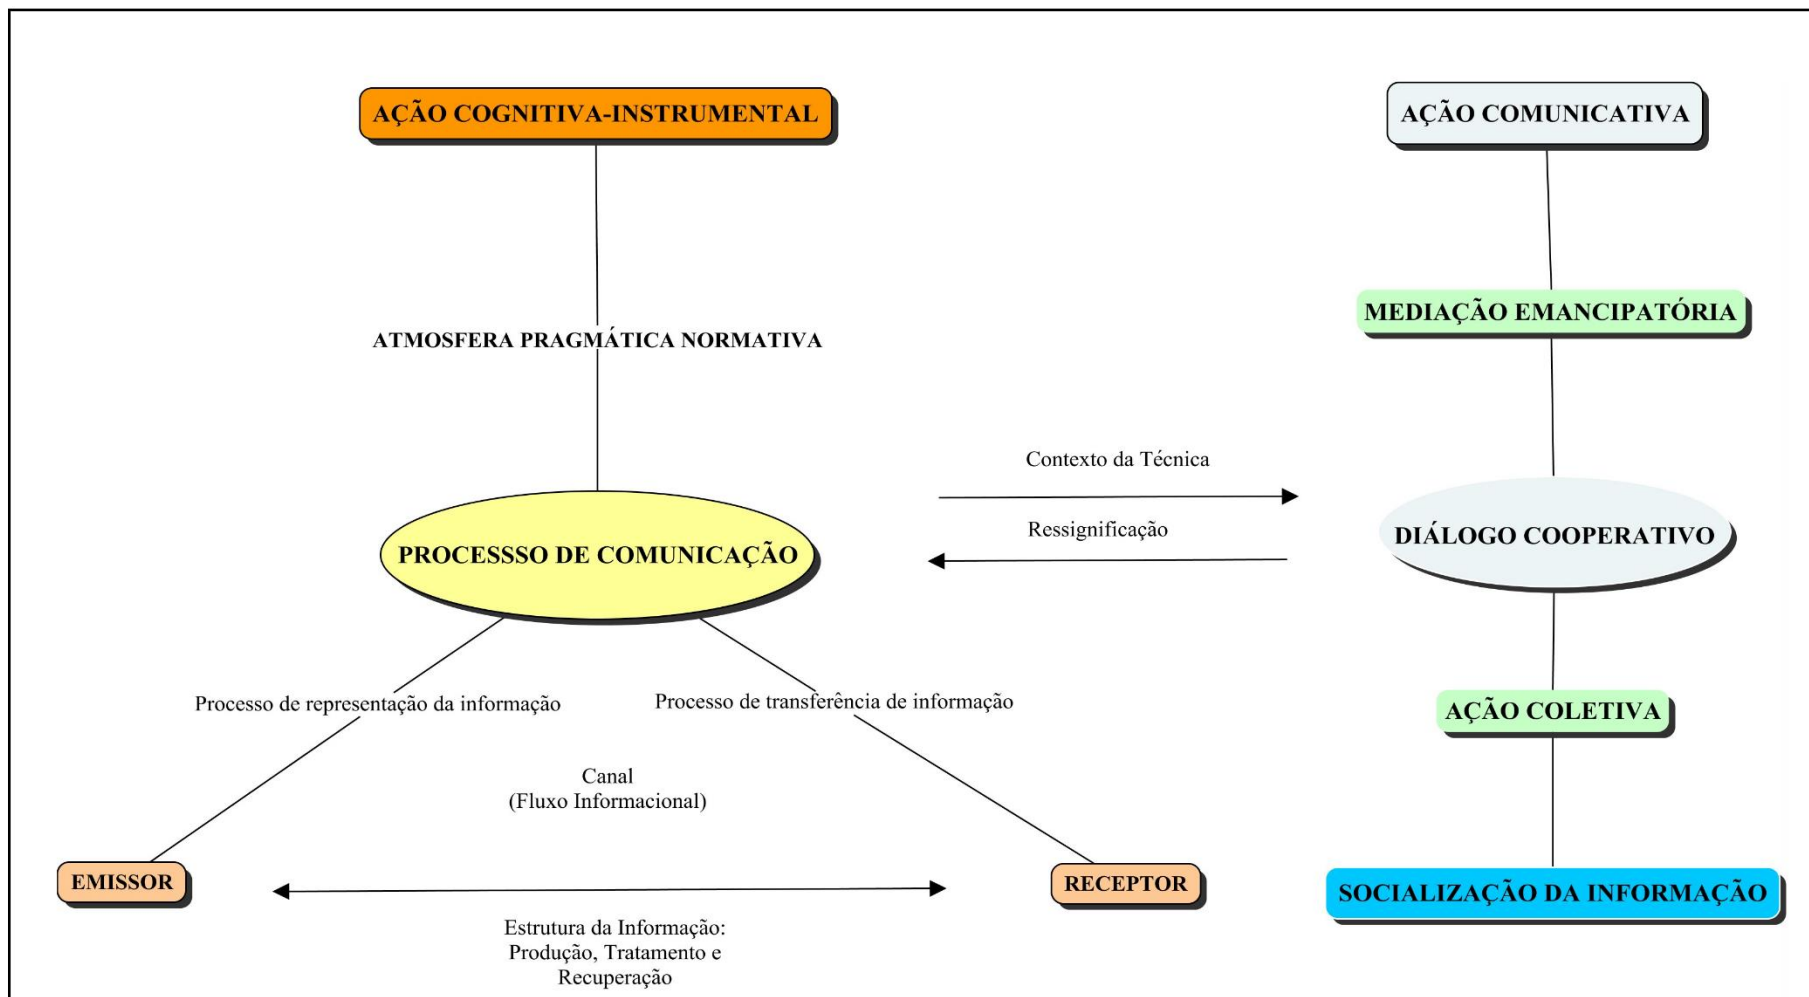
AÇÃO COGNITIVA-INSTRUMENTAL

ATMOSFERA PRAGMÁTICA NORMATIVA

PROCESSSO DE COMUNICAÇÃO

Processo de representação da informação

Processo de transferência de informação

Canal
(Fluxo Informacional)

EMISSOR

RECEPTOR

Estrutura da Informação: Produção, Tratamento e Recuperação

Contexto da Técnica

Ressignificação

AÇÃO COMUNICATIVA

MEDIAÇÃO EMANCIPATÓRIA

DIÁLOGO COOPERATIVO

AÇÃO COLETIVA

SOCIALIZAÇÃO DA INFORMAÇÃO